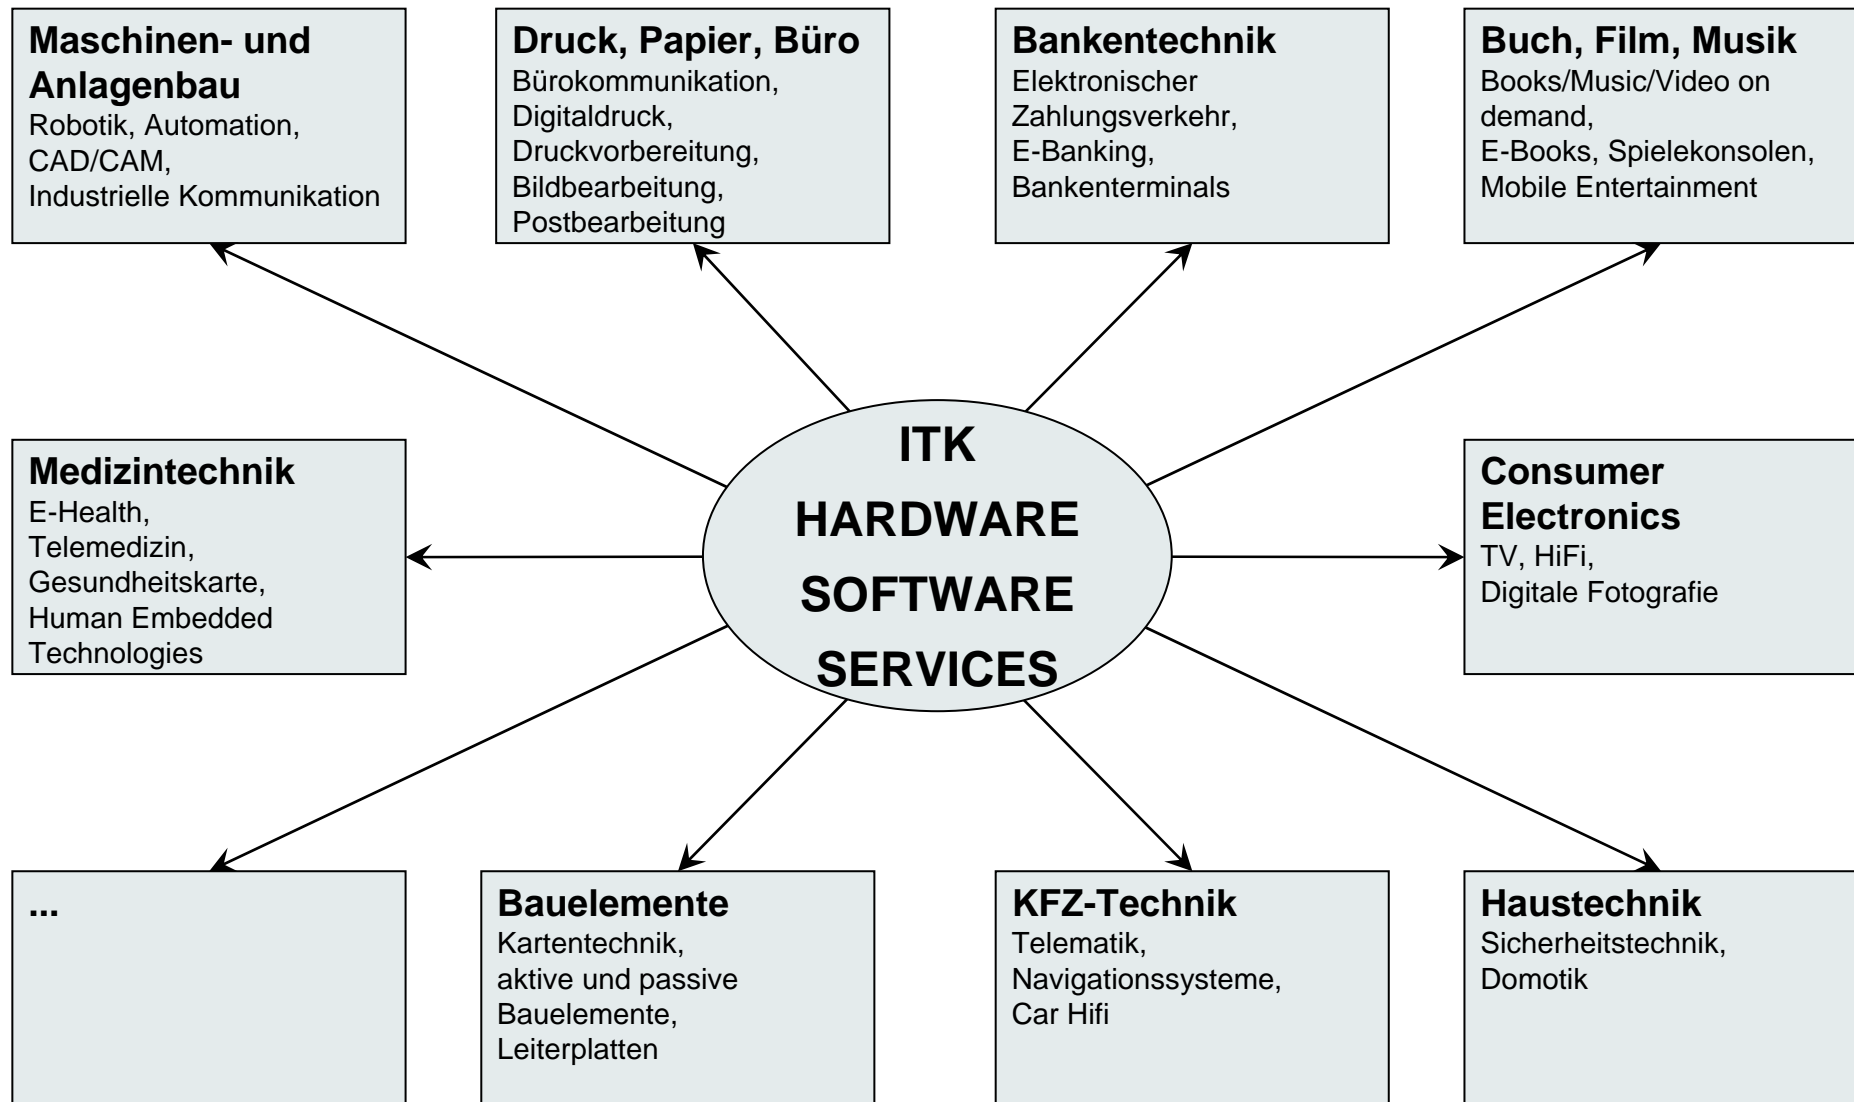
**Maschinen- und Anlagenbau**
Robotik, Automation, CAD/CAM, Industrielle Kommunikation

**Druck, Papier, Büro**
Bürokommunikation, Digitaldruck, Druckvorbereitung, Bildbearbeitung, Postbearbeitung

**Bankentechnik**
Elektronischer Zahlungsverkehr, E-Banking, Bankenterminals

**Buch, Film, Musik**
Books/Music/Video on demand, E-Books, Spielekonsolen, Mobile Entertainment

**Medizintechnik**
E-Health, Telemedizin, Gesundheitskarte, Human Embedded Technologies

ITK
HARDWARE
SOFTWARE
SERVICES

**Consumer Electronics**
TV, HiFi, Digitale Fotografie

...

**Bauelemente**
Kartentechnik, aktive und passive Bauelemente, Leiterplatten

**KFZ-Technik**
Telematik, Navigationssysteme, Car Hifi

**Haustechnik**
Sicherheitstechnik, Domotik